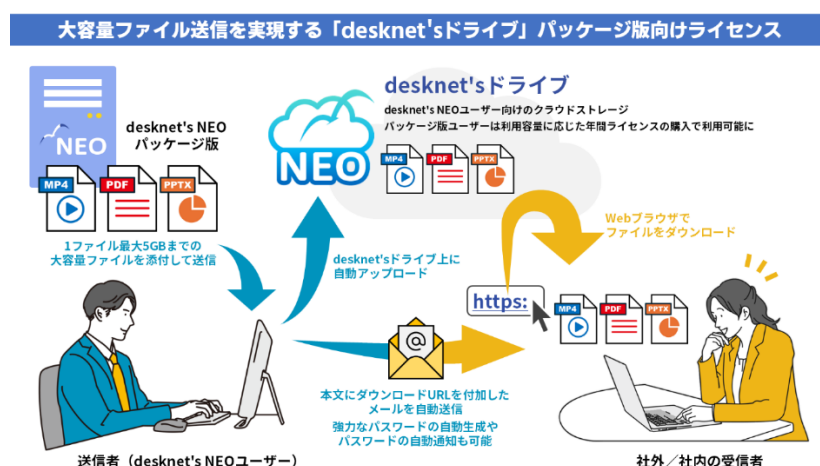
大容量ファイル送信を実現する「desknet'sドライブ」パッケージ版向けライセンス

NEO

desknet's NEO
パッケージ版

MP4 PDF PPTX

1ファイル最大5GBまでの
大容量ファイルを添付して送信

NEO

desknet'sドライブ
desknet's NEOユーザー向けのクラウドストレージ
パッケージ版ユーザーは利用容量に応じた年間ライセンスの購入で利用可能に

MP4 PDF PPTX

desknet'sドライブ上に
自動アップロード

Webブラウザで
ファイルをダウンロード

https:

MP4 PDF PPTX

@

本文にダウンロードURLを付加した
メールを自動送信
強力なパスワードの自動生成や
パスワードの自動通知も可能

送信者（desknet's NEOユーザー）

社外／社内の受信者